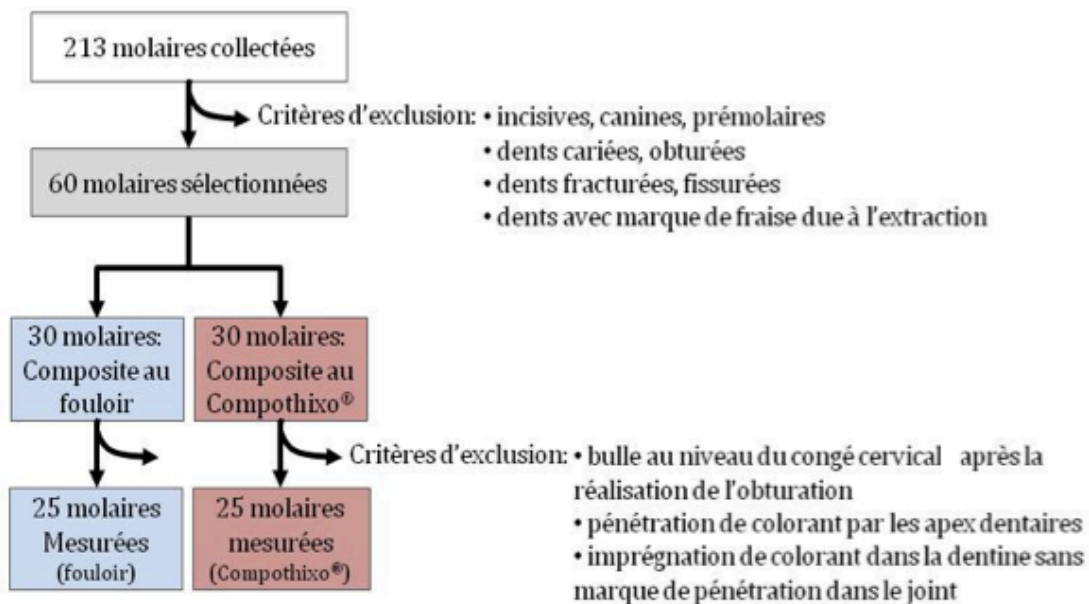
213 molaires collectées

Critères d'exclusion: • incisives, canines, prémolaires
• dents cariées, obturées
• dents fracturées, fissurées
• dents avec marque de fraise due à l'extraction

60 molaires sélectionnées

30 molaires: Composite au fouloir

30 molaires: Composite au Compothixo®

Critères d'exclusion: • bulle au niveau du congé cervical après la réalisation de l'obturation
• pénétration de colorant par les apex dentaires
• imprégnation de colorant dans la dentine sans marque de pénétration dans le joint

25 molaires Mesurées (fouloir)

25 molaires mesurées (Compothixo®)